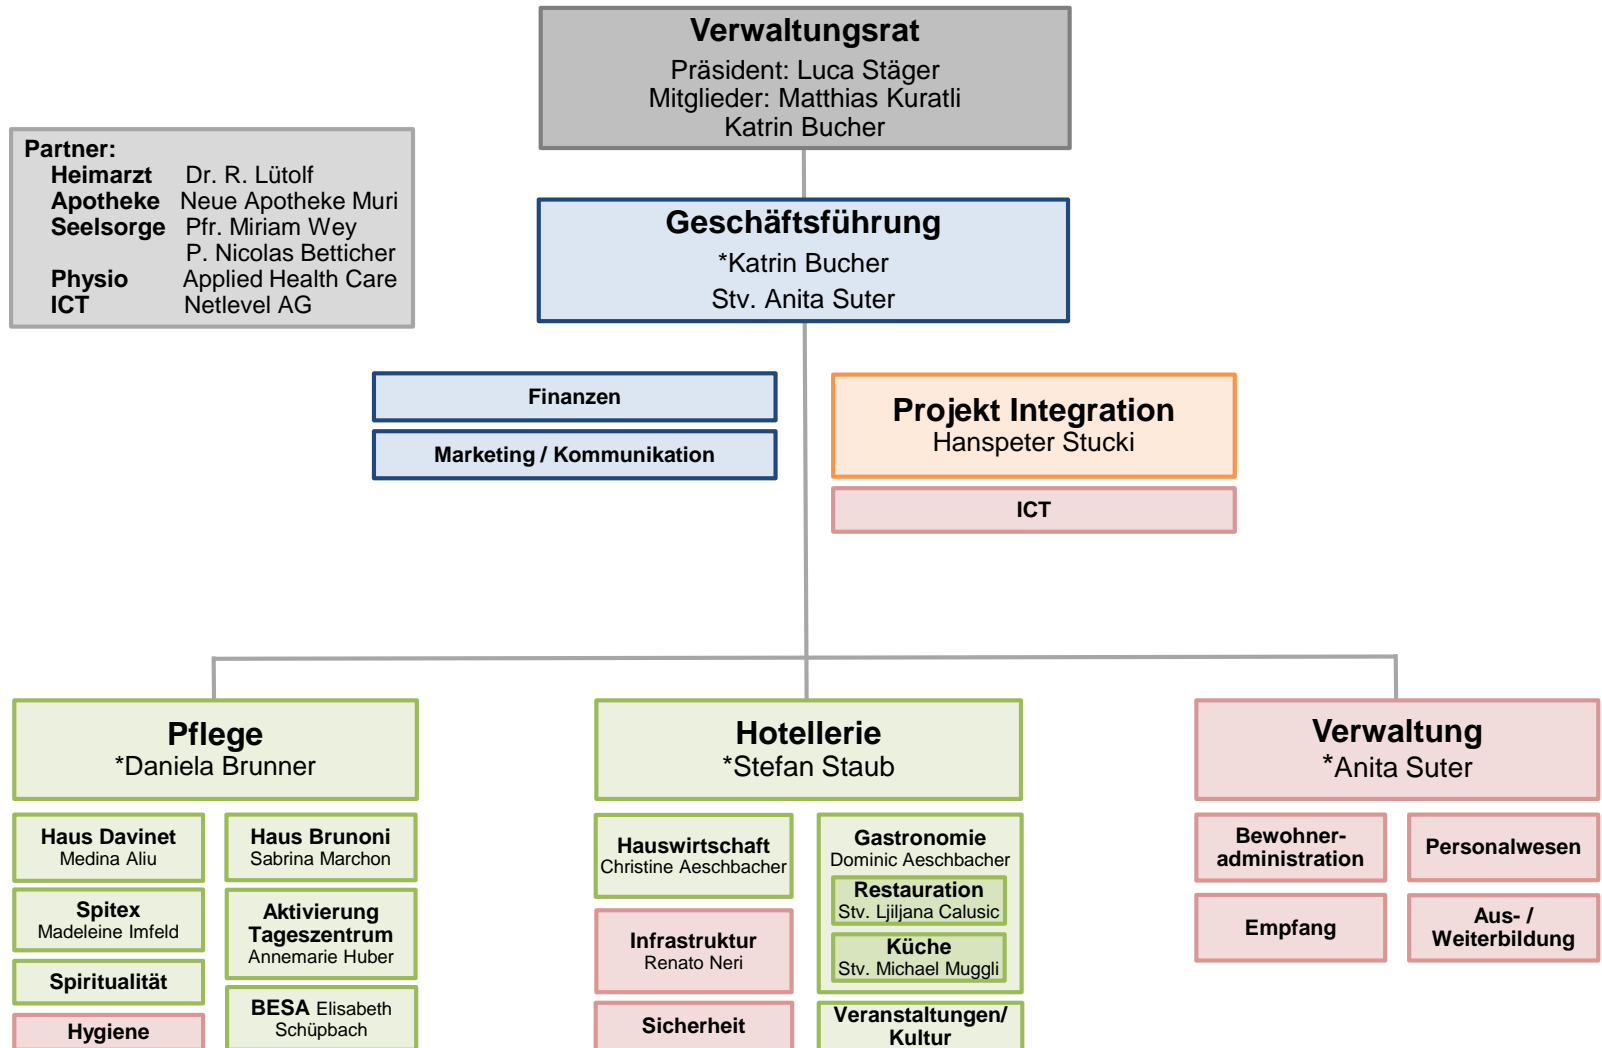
Verwaltungsrat
Präsident: Luca Stäger
Mitglieder: Matthias Kuratli
Katrin Bucher

Partner:
Heimarzt Dr. R. Lütolf
Apotheke Neue Apotheke Muri
Seelsorge Pfr. Miriam Wey
P. Nicolas Betticher
Physio Applied Health Care
ICT Netlevel AG

Geschäftsführung
*Katrin Bucher
Stv. Anita Suter

Finanzen

Marketing / Kommunikation

Projekt Integration
Hanspeter Stucki

ICT

Pflege
*Daniela Brunner

Haus Davinet
Medina Aliu

Haus Brunoni
Sabrina Marchon

Spitex
Madeleine Imfeld

Aktivierung Tageszentrum
Annemarie Huber

Spiritualität

BESA Elisabeth Schüpbach

Hygiene

Hotellerie
*Stefan Staub

Hauswirtschaft
Christine Aeschbacher

Gastronomie
Dominic Aeschbacher

Restauration
Stv. Ljiljana Calusic

Küche
Stv. Michael Muggli

Infrastruktur
Renato Neri

Sicherheit

Veranstaltungen/ Kultur

Verwaltung
*Anita Suter

Bewohner-administration

Personalwesen

Empfang

Aus- / Weiterbildung